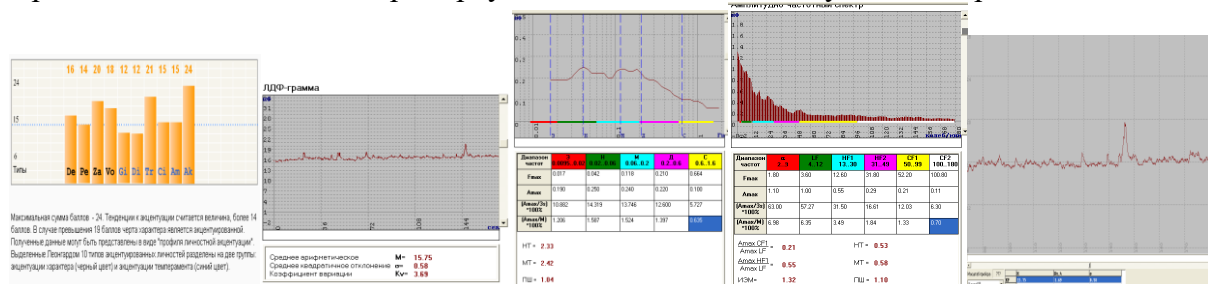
16 14 20 18 12 12 21 15 15 24

24

15

6

Типы

De Pe Za Vo Gi Di Tr Ci Am Ak

Максимальная сумма баллов - 24. Тенденция к акцентуации считается величина, более 14 баллов. В случае превышения 19 баллов черта характера является акцентуированной. Полученные данные могут быть представлены в виде "профиля личностной акцентуации". Выделенные Леонгардом 10 типов акцентуированных личностей разделены на две группы: акцентуации характера (черный цвет) и акцентуации темперамента (синий цвет).

ЛДФ-грамма

Среднее арифметическое M= 15.75
Среднее квадратичное отклонение σ= 0.58
Коэффициент вариации Kv= 3.69

| Диапазон частот | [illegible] | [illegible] | M 0.06..0.2 | Д 0.2..0.6 | С 0.6..1.6 |
|---|---|---|---|---|---|
| Fmax | 0.017 | 0.042 | 0.118 | 0.210 | 0.664 |
| Amax | 0.190 | 0.250 | 0.240 | 0.220 | 0.100 |
| (Amax/3σ) *100% | 10.882 | 14.319 | 13.746 | 12.600 | 5.727 |
| (Amax/M) *100% | 1.206 | 1.587 | 1.524 | 1.397 | 0.635 |

НТ = 2.33

МТ = 2.42

ПШ = 1.04

Амплитудно-частотный спектр

| Диапазон частот | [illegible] | LF 4..12 | HF1 13..30 | HF2 31..49 | CF1 50..99 | CF2 100..180 |
|---|---|---|---|---|---|---|
| Fmax | 1.80 | 3.60 | 12.60 | 31.80 | 52.20 | 100.80 |
| Amax | 1.10 | 1.00 | 0.55 | 0.29 | 0.21 | 0.11 |
| (Amax/3σ) *100% | 63.00 | 57.27 | 31.50 | 16.61 | 12.03 | 6.30 |
| (Amax/M) *100% | 6.98 | 6.35 | 3.49 | 1.84 | 1.33 | 0.70 |

$\frac{Amax\ CF1}{Amax\ LF}$ = 0.21

$\frac{Amax\ HF1}{Amax\ LF}$ = 0.55

ИЭМ = 1.32

НТ = 0.53

МТ = 0.58

ПШ = 1.10